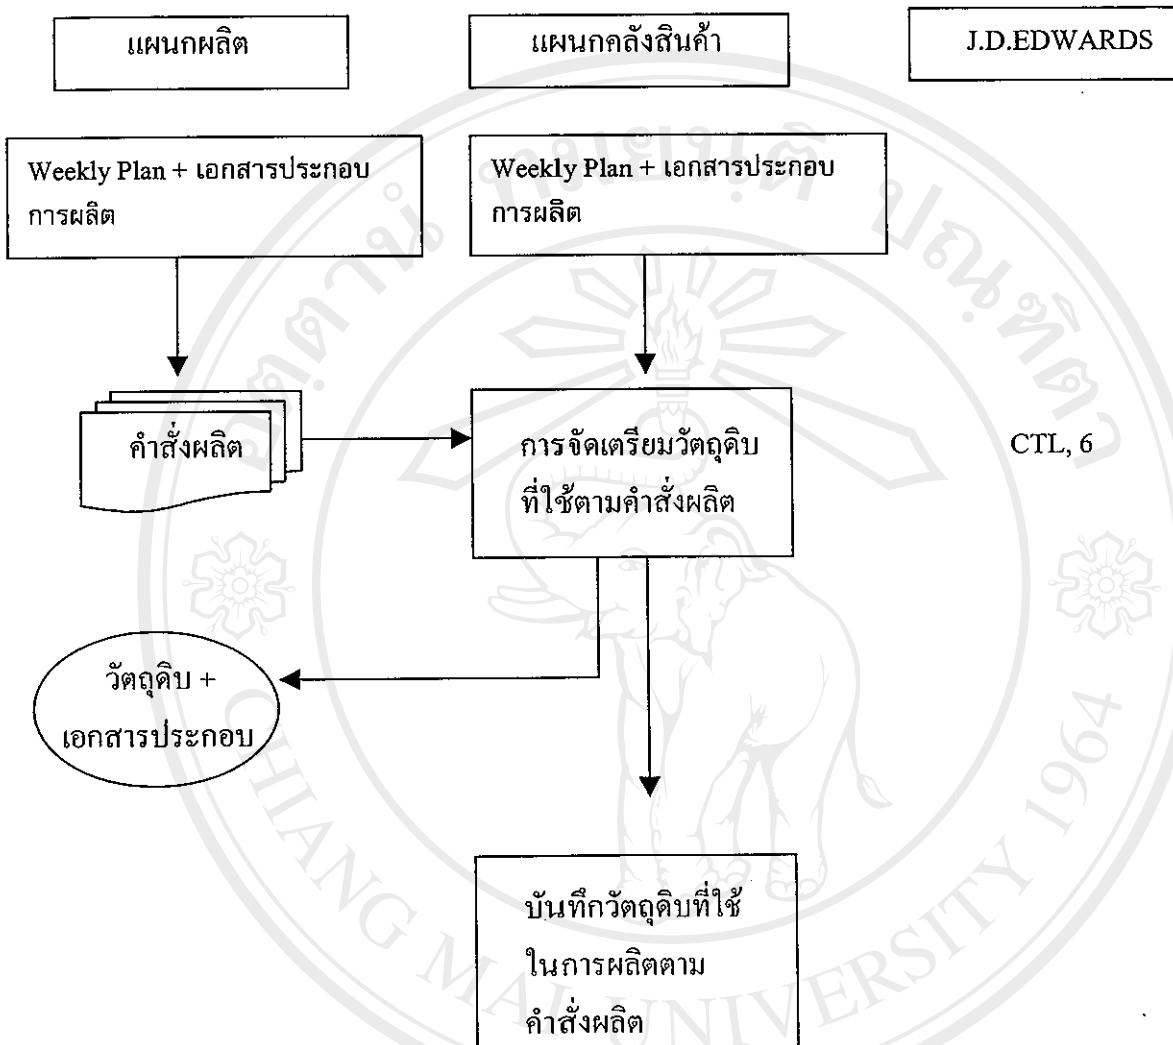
แผนกผลิต

แผนกคลังสินค้า

J.D.EDWARDS

Weekly Plan + เอกสารประกอบการผลิต

Weekly Plan + เอกสารประกอบการผลิต

คำสั่งผลิต

การจัดเตรียมวัตถุดิบที่ใช้ตามคำสั่งผลิต

CTL, 6

วัตถุดิบ + เอกสารประกอบ

บันทึกวัตถุดิบที่ใช้ในการผลิตตามคำสั่งผลิต

CHIANG MAI UNIVERSITY 1964